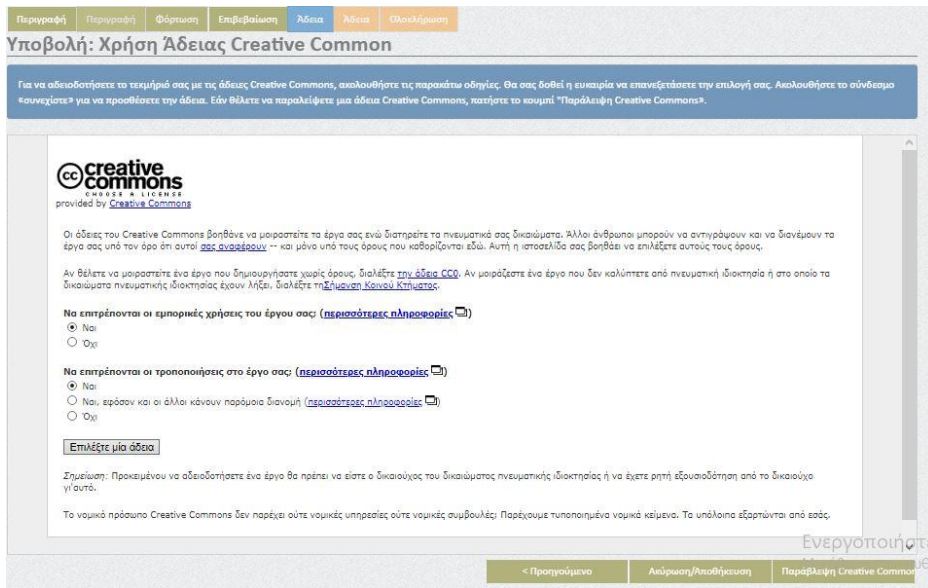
Περιγραφή Περιγραφή Φόρτωση Επιβεβαίωση Άδεια Άδεια Ολοκλήρωση

Υποβολή: Χρήση Άδειας Creative Common

Για να αδειοδοτήσετε το τεκμήριό σας με τις άδειες Creative Commons, ακολουθήστε τις παρακάτω οδηγίες. Θα σας δοθεί η ευκαιρία να επανεξετάσετε την επιλογή σας. Ακολουθήστε το σύνδεσμο «συνεχίστε» για να προσθέσετε την άδεια. Εάν θέλετε να παραλείψετε μια άδεια Creative Commons, πατήστε το κουμπί "Παράλειψη Creative Commons».

creative commons
CHOOSE A LICENSE
provided by Creative Commons

Οι άδειες του Creative Commons βοηθάνε να μοιραστείτε τα έργα σας ενώ διατηρείτε τα πνευματικά σας δικαιώματα. Άλλοι άνθρωποι μπορούν να αντιγράψουν και να διανέμουν τα έργα σας υπό τον όρο ότι αυτοί σας αναφέρουν -- και μόνο υπό τους όρους που καθορίζονται εδώ. Αυτή η ιστοσελίδα σας βοηθάει να επιλέξετε αυτούς τους όρους.

Αν θέλετε να μοιραστείτε ένα έργο που δημιουργήσατε χωρίς όρους, διαλέξτε την άδεια CC0. Αν μοιράζεστε ένα έργο που δεν καλύπτεται από πνευματική ιδιοκτησία ή στο οποίο τα δικαιώματα πνευματικής ιδιοκτησίας έχουν λήξει, διαλέξτε τηΣήμανση Κοινού Κτήματος.

Να επιτρέπονται οι εμπορικές χρήσεις του έργου σας; (περισσότερες πληροφορίες)
Ναι
Όχι

Να επιτρέπονται οι τροποποιήσεις στο έργο σας; (περισσότερες πληροφορίες)
Ναι
Ναι, εφόσον και οι άλλοι κάνουν παρόμοια διανομή (περισσότερες πληροφορίες)
Όχι

Επιλέξτε μία άδεια

Σημείωση: Προκειμένου να αδειοδοτήσετε ένα έργο θα πρέπει να είστε ο δικαιούχος του δικαιώματος πνευματικής ιδιοκτησίας ή να έχετε ρητή εξουσιοδότηση από το δικαιούχο γι'αυτό.

Το νομικό πρόσωπο Creative Commons δεν παρέχει ούτε νομικές υπηρεσίες ούτε νομικές συμβουλές. Παρέχουμε τυποποιημένα νομικά κείμενα. Τα υπόλοιπα εξαρτώνται από εσάς.

Ενεργοποιήστ

< Προηγούμενο Ακύρωση/Αποθήκευση Παράλειψη Creative Commo